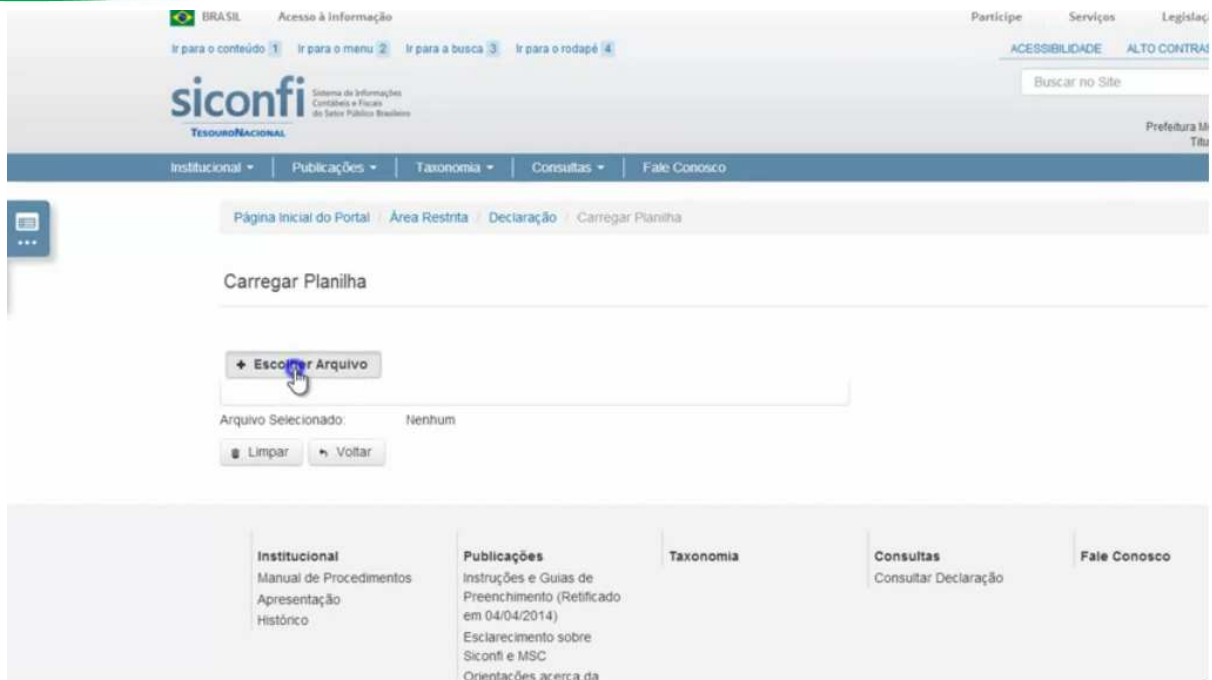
BRASIL Acesso à informação Participe Serviços Legislaç

Ir para o conteúdo 1 Ir para o menu 2 Ir para a busca 3 Ir para o rodapé 4 ACESSIBILIDADE ALTO CONTRAS

siconfi Sistema de Informações Contábeis e Fiscais do Setor Público Brasileiro
TESOURONACIONAL

Buscar no Site

Prefeitura M
Titu

Institucional ▾ Publicações ▾ Taxonomia ▾ Consultas ▾ Fale Conosco

Página Inicial do Portal / Área Restrita / Declaração / Carregar Planilha

Carregar Planilha

+ Esco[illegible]r Arquivo

Arquivo Selecionado: Nenhum

Limpar Voltar

Institucional
Manual de Procedimentos
Apresentação
Histórico

Publicações
Instruções e Guias de Preenchimento (Retificado em 04/04/2014)
Esclarecimento sobre Siconfi e MSC
Orientações acerca da

Taxonomia

Consultas
Consultar Declaração

Fale Conosco